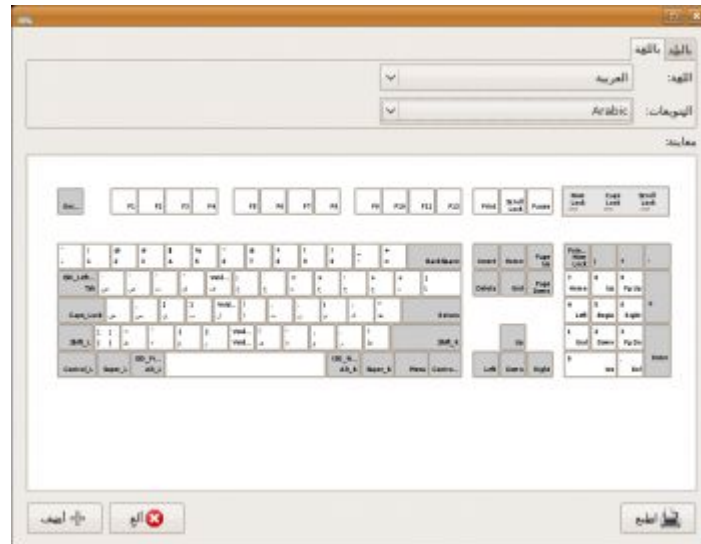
باللغة باللغة

اللغة: العربية

التنويعات: Arabic

معاينة:

Esc F1 F2 F3 F4 F5 F6 F7 F8 F9 F10 F11 F12 Print Scroll Lock Pause

Num Lock Caps Lock Scroll Lock

BackSpace

Tab

Caps Lock

Return

Shift_L

Shift_R

Control_L Super_L Alt_L Alt_R Super_R Menu Control

Insert Home Page Up

Delete End Page Down

Up

Left Down Right

Num Lock

Home Up Pg Up

Left Begin Right

End Down Pg Dn

Ins Del

Enter

أضف

ألغ

اطبع